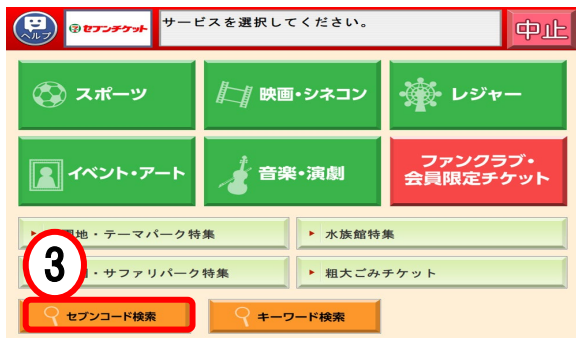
ヘルプ
セブンチケット
サービスを選択してください。
中止

スポーツ
映画・シネコン
レジャー
イベント・アート
音楽・演劇
ファンクラブ・会員限定チケット

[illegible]園地・テーマパーク特集
水族館特集
3
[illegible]・サファリパーク特集
粗大ごみチケット

セブンコード検索
キーワード検索